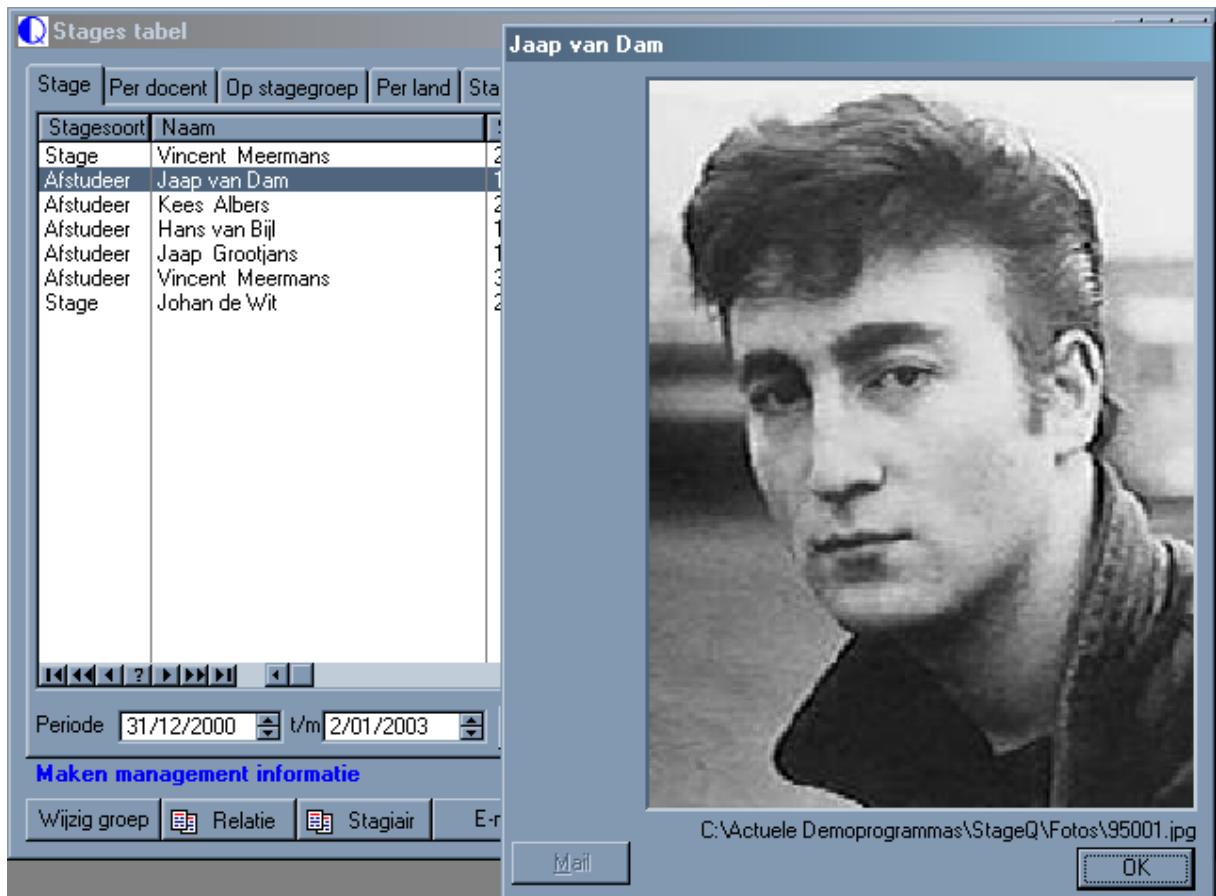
Stages tabel

Stage | Per docent | Op stagegroep | Per land | Sta

| Stagesoort | Naam | |
|---|---|---|
| Stage | Vincent Meermans | 2 |
| Afstudeer | Jaap van Dam | 1 |
| Afstudeer | Kees Albers | 2 |
| Afstudeer | Hans van Bijl | 1 |
| Afstudeer | Jaap Grootjans | 1 |
| Afstudeer | Vincent Meermans | 3 |
| Stage | Johan de Wit | 2 |

Periode 31/12/2000 t/m 2/01/2003

Maken management informatie

Wijzig groep | Relatie | Stagiair | E-m

Jaap van Dam

C:\Actuele Demoprogrammas\StageQ\Fotos\95001.jpg

Mail

OK